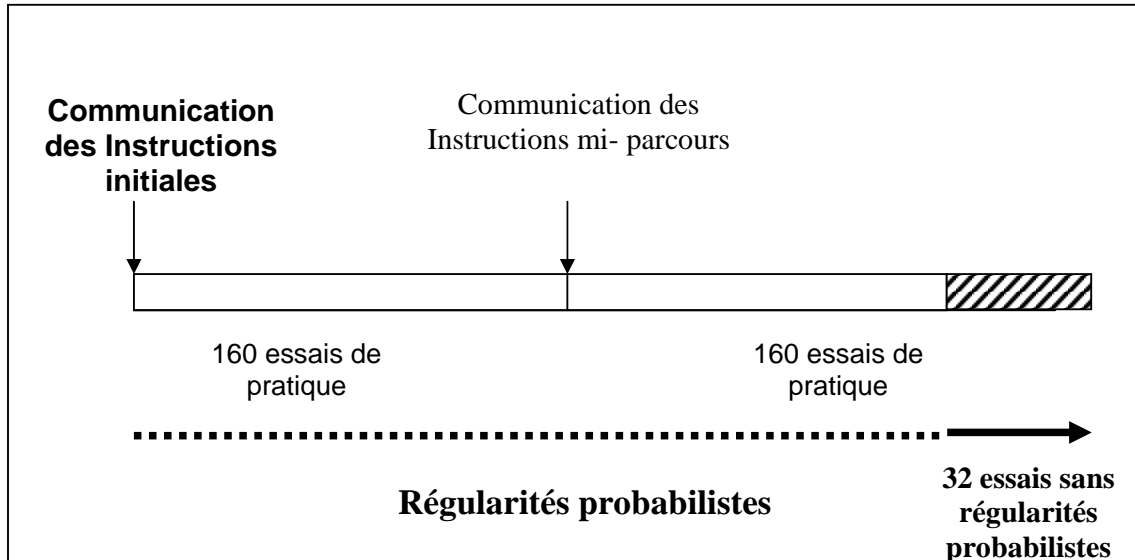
Communication des Instructions initiales

Communication des Instructions mi- parcours

160 essais de pratique

160 essais de pratique

Régularités probabilistes

32 essais sans régularités probabilistes